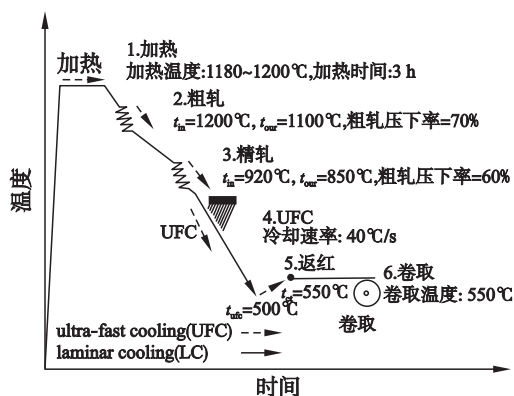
加热

1.加热
加热温度:1180~1200℃,加热时间:3 h

2.粗轧
$t_{in}$=1200℃, $t_{out}$=1100℃,粗轧压下率=70%

3.精轧
$t_{in}$=920℃, $t_{out}$=850℃,粗轧压下率=60%

温度

UFC

4.UFC
冷却速率: 40℃/s

5.返红
$t_{s}$=550℃

6.卷取
卷取温度: 550℃

$t_{ufc}$=500℃

卷取

ultra-fast cooling(UFC)
laminar cooling(LC)

时间